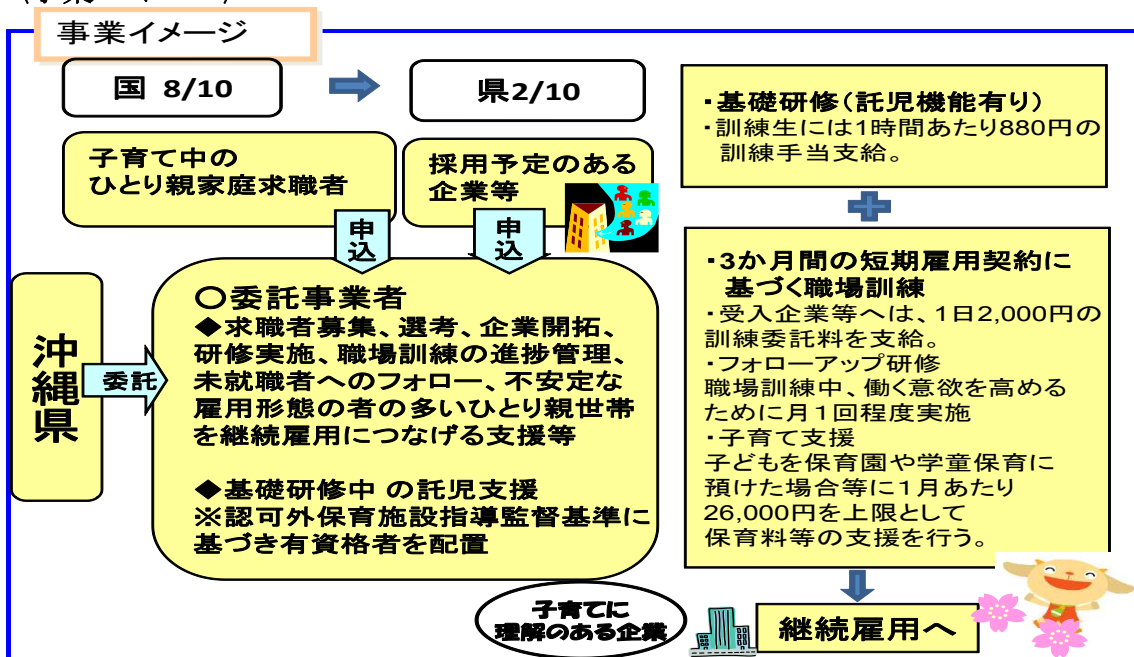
事業イメージ

国 8/10

県2/10

子育て中の
ひとり親家庭求職者

採用予定のある
企業等

申込

申込

沖縄県

委託

○委託事業者
◆求職者募集、選考、企業開拓、研修実施、職場訓練の進捗管理、未就職者へのフォロー、不安定な雇用形態の者の多いひとり親世帯を継続雇用につなげる支援等

◆基礎研修中 の託児支援
※認可外保育施設指導監督基準に基づき有資格者を配置

・基礎研修(託児機能有り)
・訓練生には1時間あたり880円の訓練手当支給。

・3か月間の短期雇用契約に基づく職場訓練
・受入企業等へは、1日2,000円の訓練委託料を支給。
・フォローアップ研修
職場訓練中、働く意欲を高めるために月1回程度実施
・子育て支援
子どもを保育園や学童保育に預けた場合等に1月あたり26,000円を上限として保育料等の支援を行う。

子育てに
理解のある企業

継続雇用へ